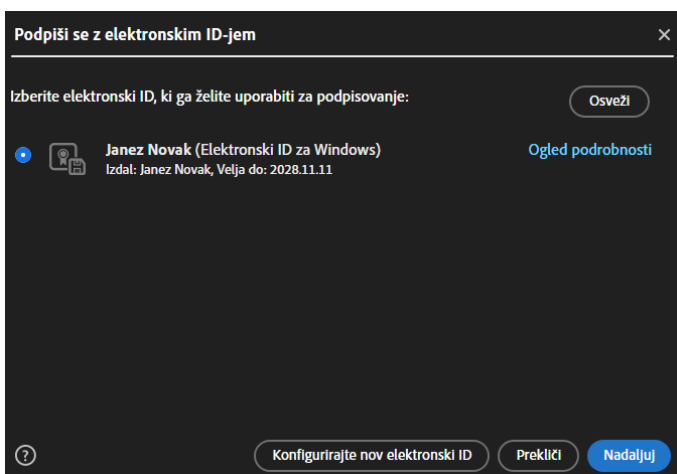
Podpiši se z elektronskim ID-jem

×

Izberite elektronski ID, ki ga želite uporabiti za podpisovanje:

Osveži

Janez Novak (Elektronski ID za Windows)
Izdal: Janez Novak, Velja do: 2028.11.11

Ogled podrobnosti

?

Konfigurirajte nov elektronski ID

Prekliči

Nadaljuj